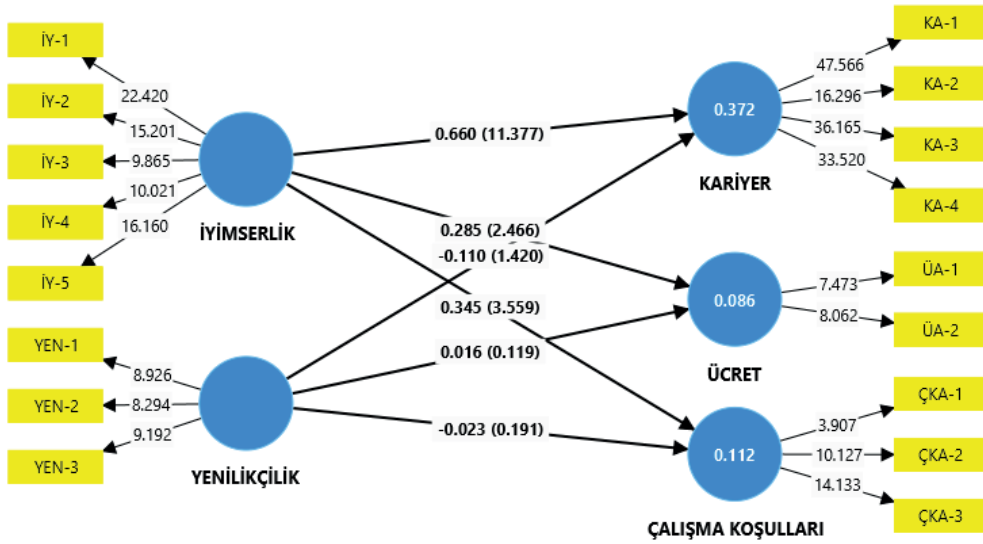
İY-1
İY-2
İY-3
İY-4
İY-5
22.420
15.201
9.865
10.021
16.160
İYİMSERLİK

YEN-1
YEN-2
YEN-3
8.926
8.294
9.192
YENİLİKÇİLİK

0.660 (11.377)
0.285 (2.466)
-0.110 (1.420)
0.345 (3.559)
0.016 (0.119)
-0.023 (0.191)

0.372
KARİYER
47.566
16.296
36.165
33.520
KA-1
KA-2
KA-3
KA-4

0.086
ÜCRET
7.473
8.062
ÜA-1
ÜA-2

0.112
ÇALIŞMA KOŞULLARI
3.907
10.127
14.133
ÇKA-1
ÇKA-2
ÇKA-3